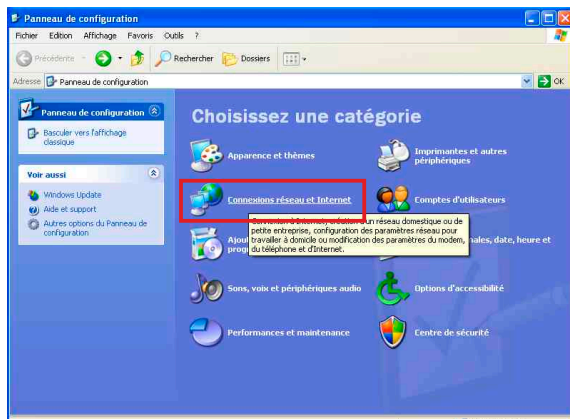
Panneau de configuration

Fichier Edition Affichage Favoris Outils ?

Précédente Rechercher Dossiers

Adresse Panneau de configuration

OK

Panneau de configuration

Basculer vers l'affichage classique

Voir aussi

Windows Update

Aide et support

Autres options du Panneau de configuration

Choisissez une catégorie

Apparence et thèmes

Imprimantes et autres périphériques

Connexions réseau et Internet

Comptes d'utilisateurs

Ajou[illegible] prog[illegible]

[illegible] à Internet, création d'un réseau domestique ou de petite entreprise, configuration des paramètres réseau pour travailler à domicile ou modification des paramètres du modem, du téléphone et d'Internet.

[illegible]nales, date, heure et

Sons, voix et périphériques audio

Options d'accessibilité

Performances et maintenance

Centre de sécurité